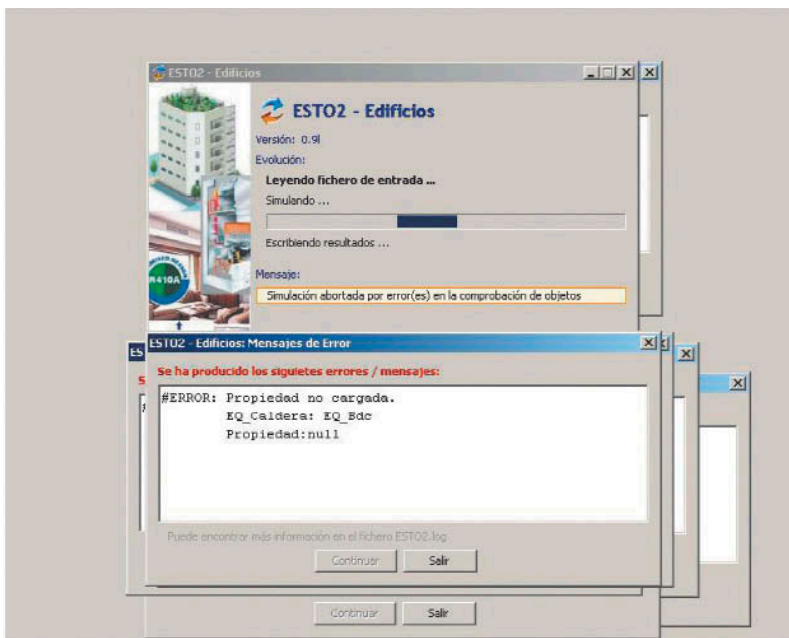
ESTO2 - Edificios

ESTO2 - Edificios

Versión: 0.9l

Evolución:

Leyendo fichero de entrada ...

Simulando ...

Escribiendo resultados ...

Mensaje:

Simulación abortada por error(es) en la comprobación de objetos

R410A

ESTO2 - Edificios: Mensajes de Error

Se ha producido los siguietes errores / mensajes:

#ERROR: Propiedad no cargada.
EQ_Caldera: EQ_Bdc
Propiedad:null

Puede encontrar más información en el fichero ESTO2.log

Continuar Salir

Continuar Salir